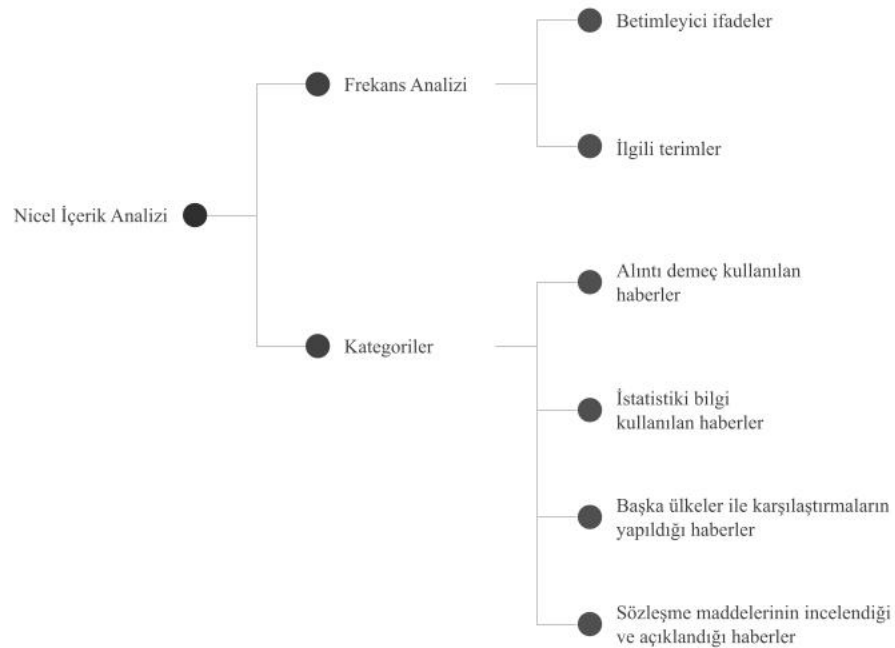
Nicel İçerik Analizi

Frekans Analizi

Betimleyici ifadeler

İlgili terimler

Kategoriler

Alıntı demeç kullanılan haberler

İstatistiki bilgi kullanılan haberler

Başka ülkeler ile karşılaştırmaların yapıldığı haberler

Sözleşme maddelerinin incelendiği ve açıklandığı haberler